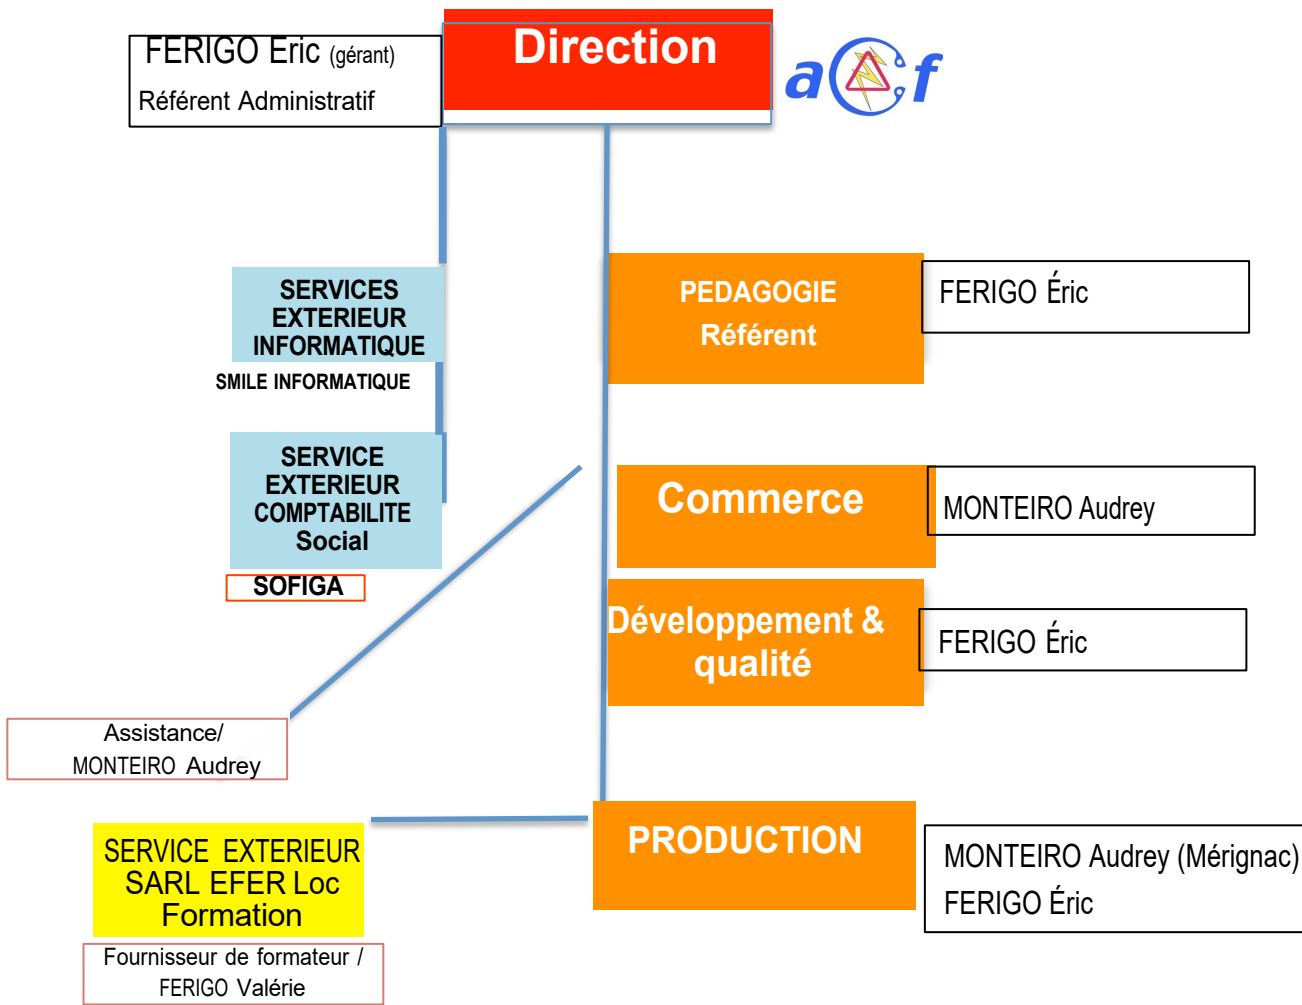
FERIGO Eric (gérant)
Référent Administratif

Direction

a f

SERVICES EXTERIEUR INFORMATIQUE
SMILE INFORMATIQUE

PEDAGOGIE
Référent

FERIGO Éric

SERVICE EXTERIEUR COMPTABILITE Social
SOFIGA

Commerce

MONTEIRO Audrey

Développement & qualité

FERIGO Éric

Assistance/
MONTEIRO Audrey

SERVICE EXTERIEUR SARL EFER Loc Formation

PRODUCTION

MONTEIRO Audrey (Mérignac)
FERIGO Éric

Fournisseur de formateur /
FERIGO Valérie